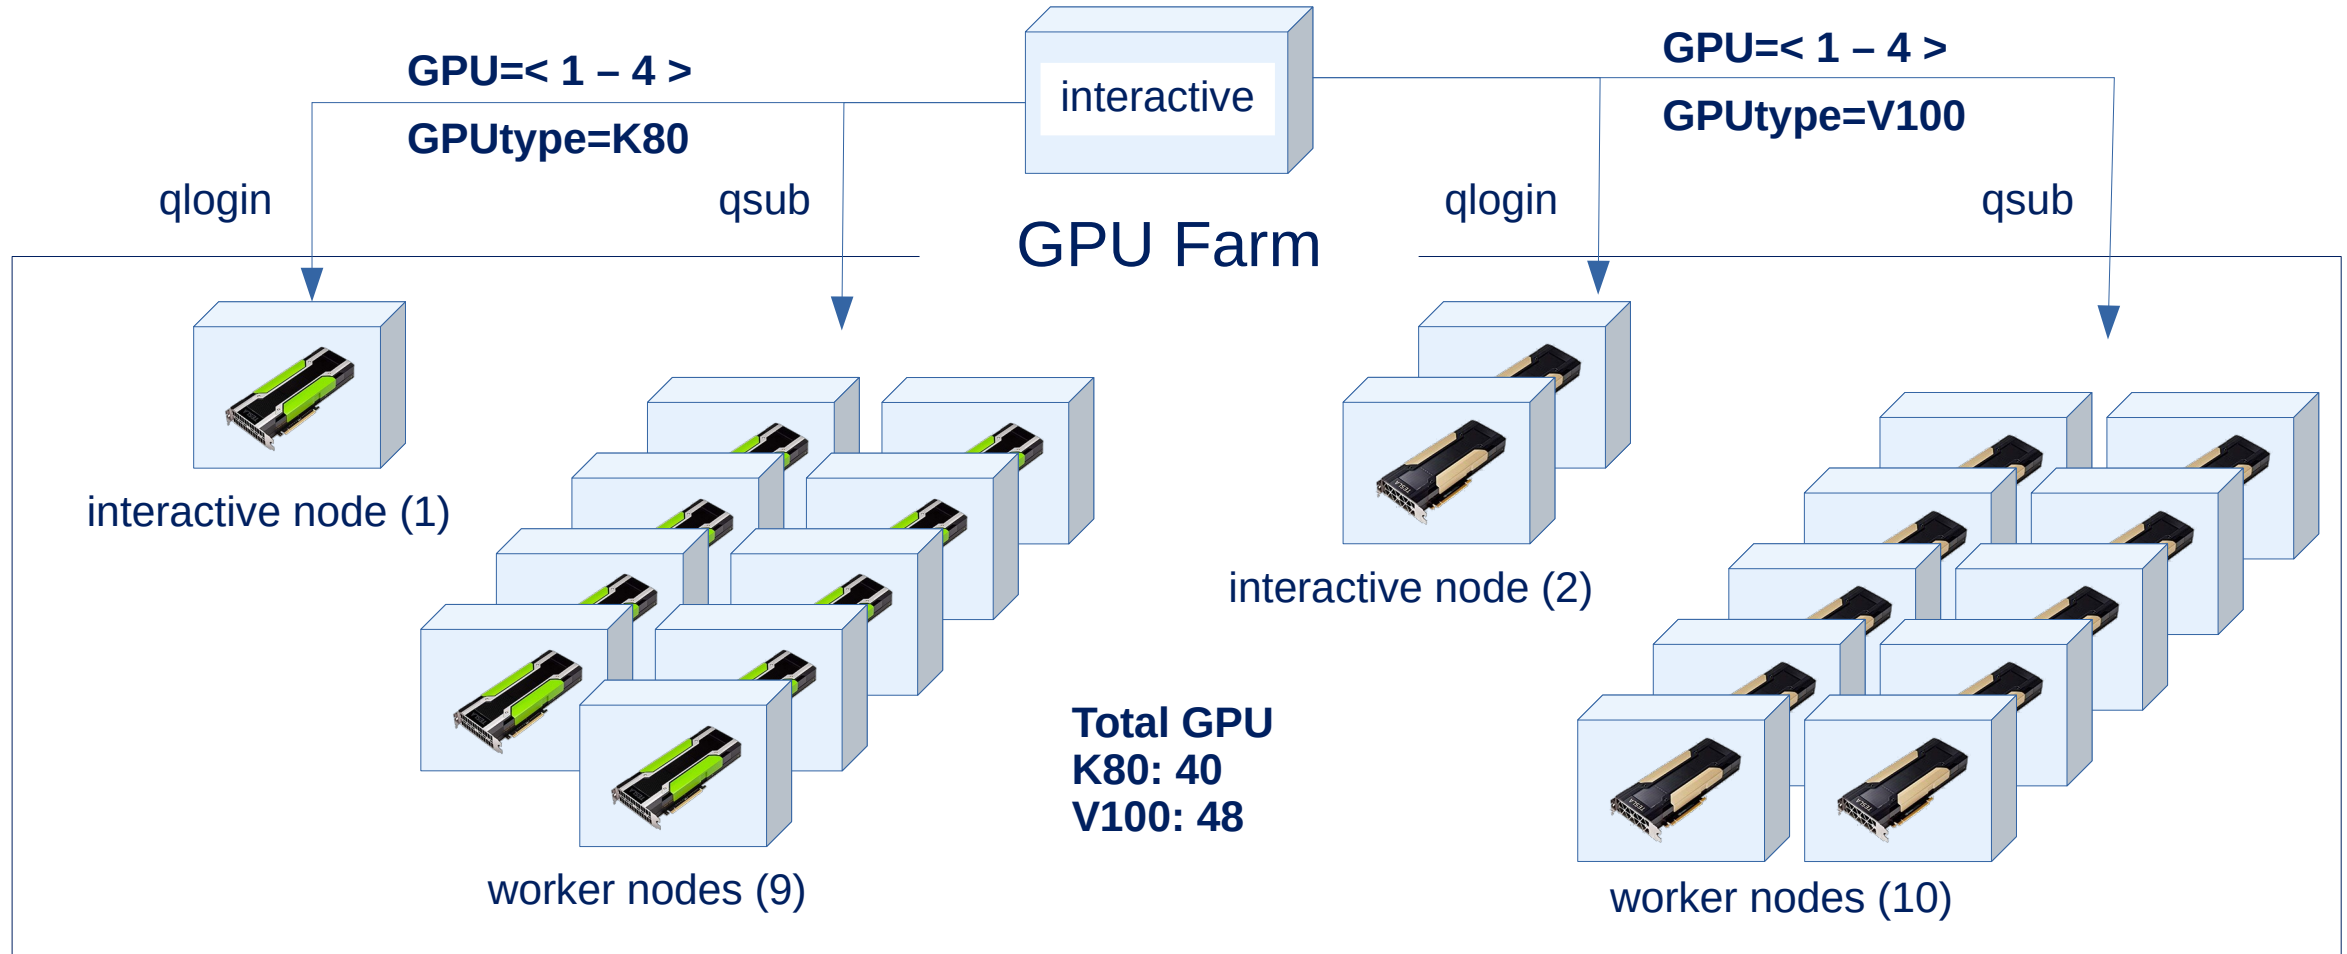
interactive

GPU=< 1 – 4 >
GPUtype=K80

GPU=< 1 – 4 >
GPUtype=V100

qlogin

qsub

qlogin

qsub

GPU Farm

interactive node (1)

interactive node (2)

Total GPU
K80: 40
V100: 48

worker nodes (9)

worker nodes (10)